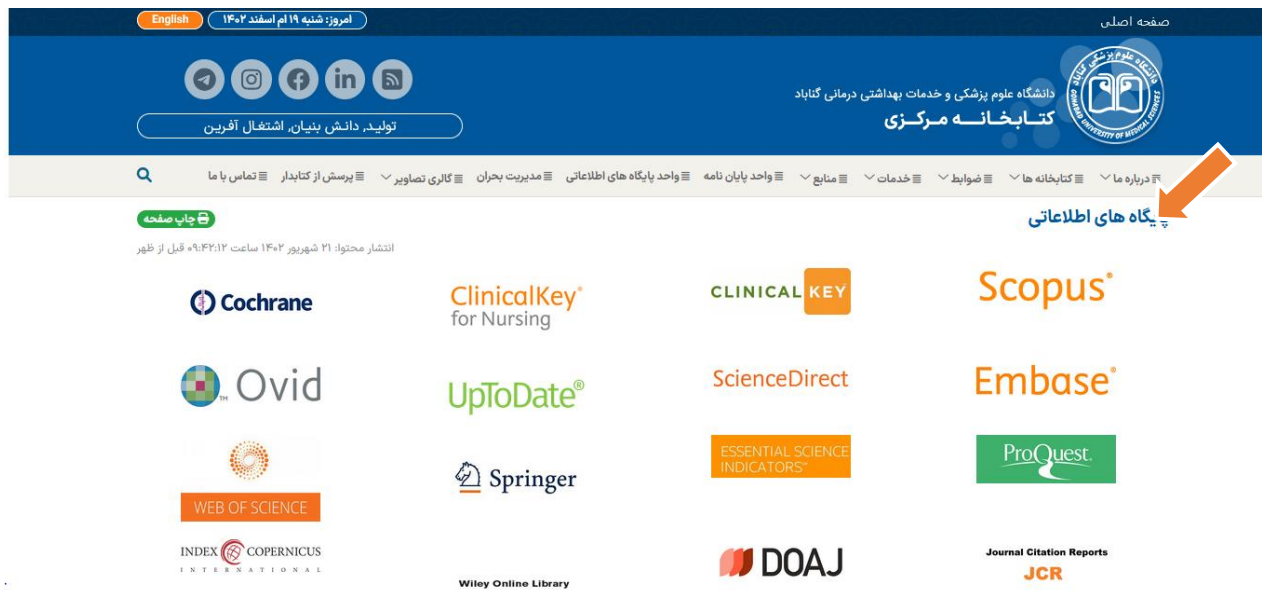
صفحه اصلی

امروز: شنبه ۱۹ ام اسفند ۱۴۰۲ English

دانشگاه علوم پزشکی و خدمات بهداشتی درمانی گناباد
کتابخانه مرکزی

GONABAD UNIVERSITY OF MEDICAL SCIENCES دانشگاه علوم پزشکی گناباد

تولید، دانش بنیان، اشتغال آفرین

درباره ما | کتابخانه ها | ضوابط | خدمات | منابع | واحد پایان نامه | واحد پایگاه های اطلاعاتی | مدیریت بحران | گالری تصاویر | پرسش از کتابدار | تماس با ما

پایگاه های اطلاعاتی

چاپ صفحه

انتشار محتوا: ۲۱ شهریور ۱۴۰۲ ساعت ۰۹:۴۲:۱۲ قبل از ظهر

Scopus®

CLINICAL KEY

ClinicalKey® for Nursing

Cochrane

Embase®

ScienceDirect

UpToDate®

Ovid

ProQuest.

ESSENTIAL SCIENCE INDICATORS℠

Springer

WEB OF SCIENCE

Journal Citation Reports
JCR

DOAJ

Wiley Online Library

INDEX COPERNICUS INTERNATIONAL